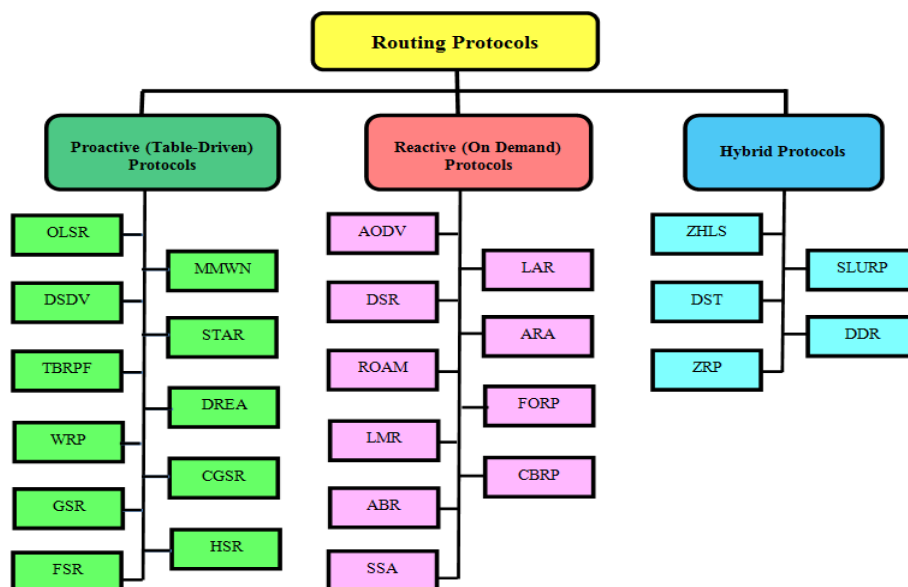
Routing Protocols

Proactive (Table-Driven) Protocols

OLSR
DSDV
TBRPF
WRP
GSR
FSR

MMWN
STAR
DREA
CGSR
HSR

Reactive (On Demand) Protocols

AODV
DSR
ROAM
LMR
ABR
SSA

LAR
ARA
FORP
CBRP

Hybrid Protocols

ZHLS
DST
ZRP

SLURP
DDR